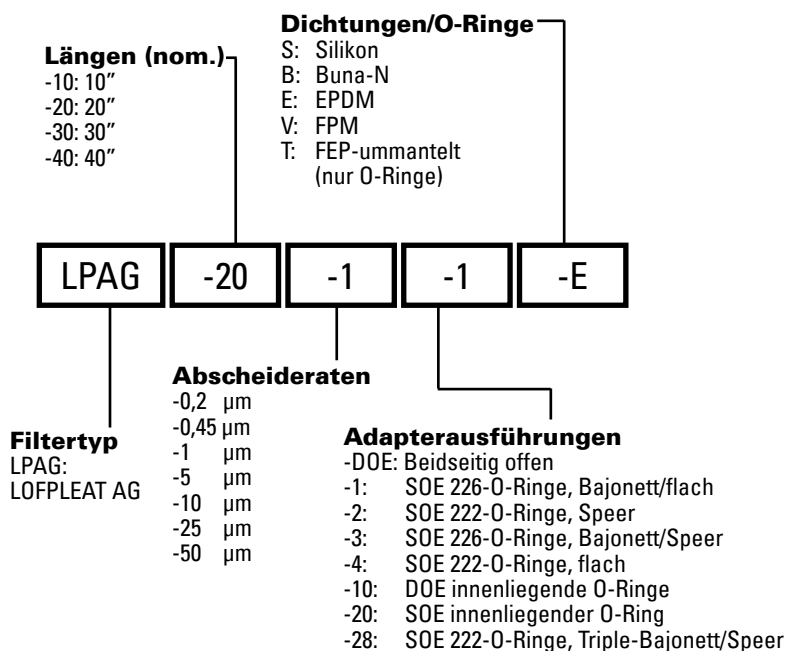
Dichtungen/O-Ringe
S: Silikon
B: Buna-N
E: EPDM
V: FPM
T: FEP-ummantelt (nur O-Ringe)

Längen (nom.)
-10: 10″
-20: 20″
-30: 30″
-40: 40″

LPAG -20 -1 -1 -E

Abscheideraten
-0,2 µm
-0,45 µm
-1 µm
-5 µm
-10 µm
-25 µm
-50 µm

Filtertyp
LPAG:
LOFPLEAT AG

Adapterausführungen
-DOE: Beidseitig offen
-1: SOE 226-O-Ringe, Bajonett/flach
-2: SOE 222-O-Ringe, Speer
-3: SOE 226-O-Ringe, Bajonett/Speer
-4: SOE 222-O-Ringe, flach
-10: DOE innenliegende O-Ringe
-20: SOE innenliegender O-Ring
-28: SOE 222-O-Ringe, Triple-Bajonett/Speer